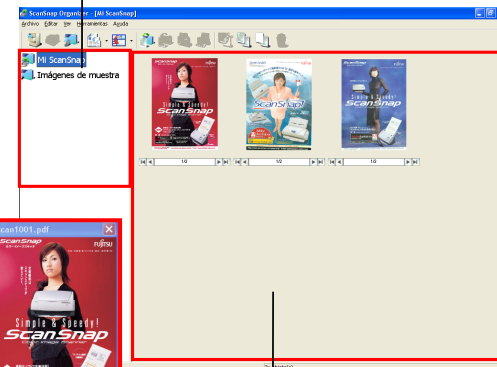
ScanSnap Organizer - [Mi ScanSnap]
Archivo Editar Ver Herramientas Ayuda
Mi ScanSnap
Imágenes de muestra
1/2
1/2
1/2
can1001.pdf
ScanSnap
FUJITSU
Simple & Speedy!
ScanSnap
ScanSnap
Simple & Speedy!
ScanSnap
ScanSnap
ScanSnap